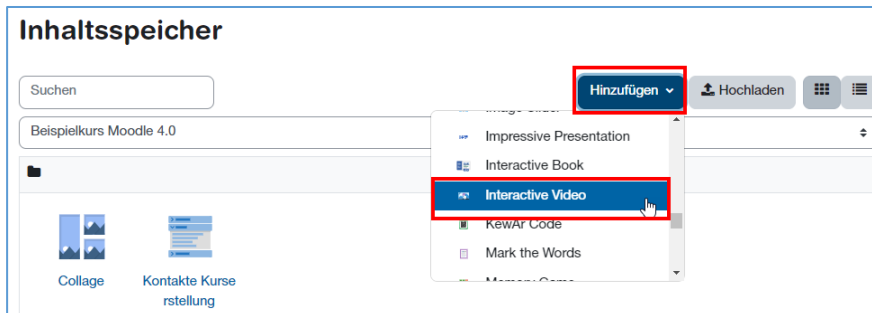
Inhaltsspeicher

Suchen

Hinzufügen

Hochladen

Beispielkurs Moodle 4.0

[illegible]

Impressive Presentation

Interactive Book

Interactive Video

KewAr Code

Mark the Words

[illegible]

Collage

Kontakte Kurse rstellung